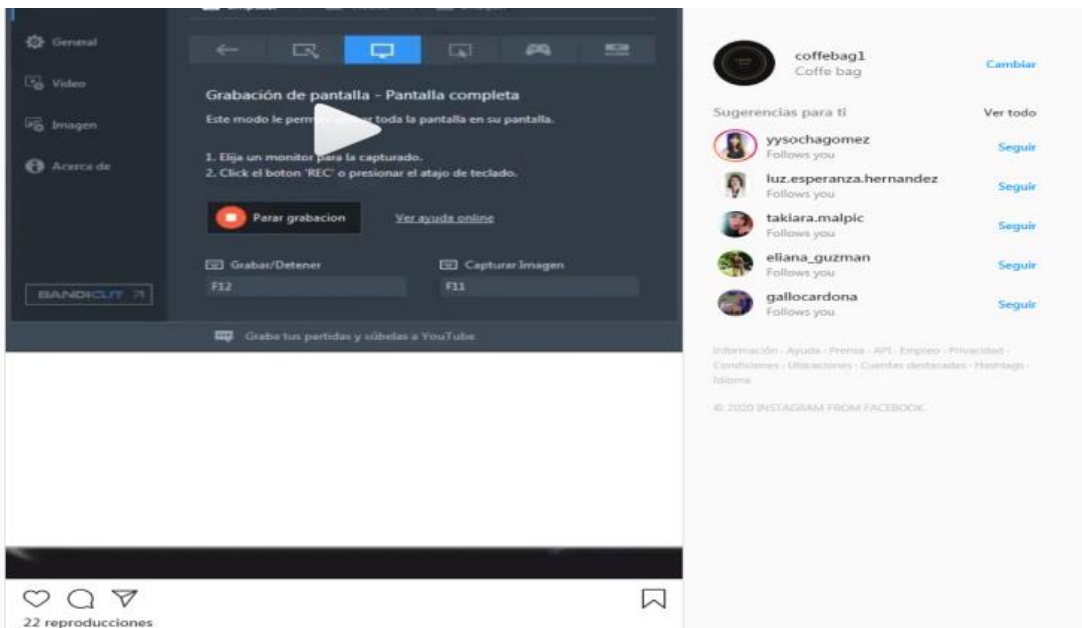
General
Video
Imagen
Acerca de

Grabación de pantalla - Pantalla completa

Este modo le perm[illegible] toda la pantalla en su pantalla.

1. Elija un monitor para la capturado.
2. Click el boton 'REC' o presionar el atajo de teclado.

Parar grabacion

Ver ayuda online

Grabar/Detener
F12

Capturar Imagen
F11

BANDICUT

Graba tus partidas y súbelas a YouTube

coffebag1
Coffe bag
Cambiar

Sugerencias para ti
Ver todo

yysochagomez
Follows you
Seguir

luz.esperanza.hernandez
Follows you
Seguir

takiara.malpic
Follows you
Seguir

eliana_guzman
Follows you
Seguir

gallocardona
Follows you
Seguir

Información · Ayuda · Prensa · API · Empleo · Privacidad · Condiciones · Ubicaciones · Cuentas destacadas · Hashtags · Idioma

© 2020 INSTAGRAM FROM FACEBOOK

22 reproducciones